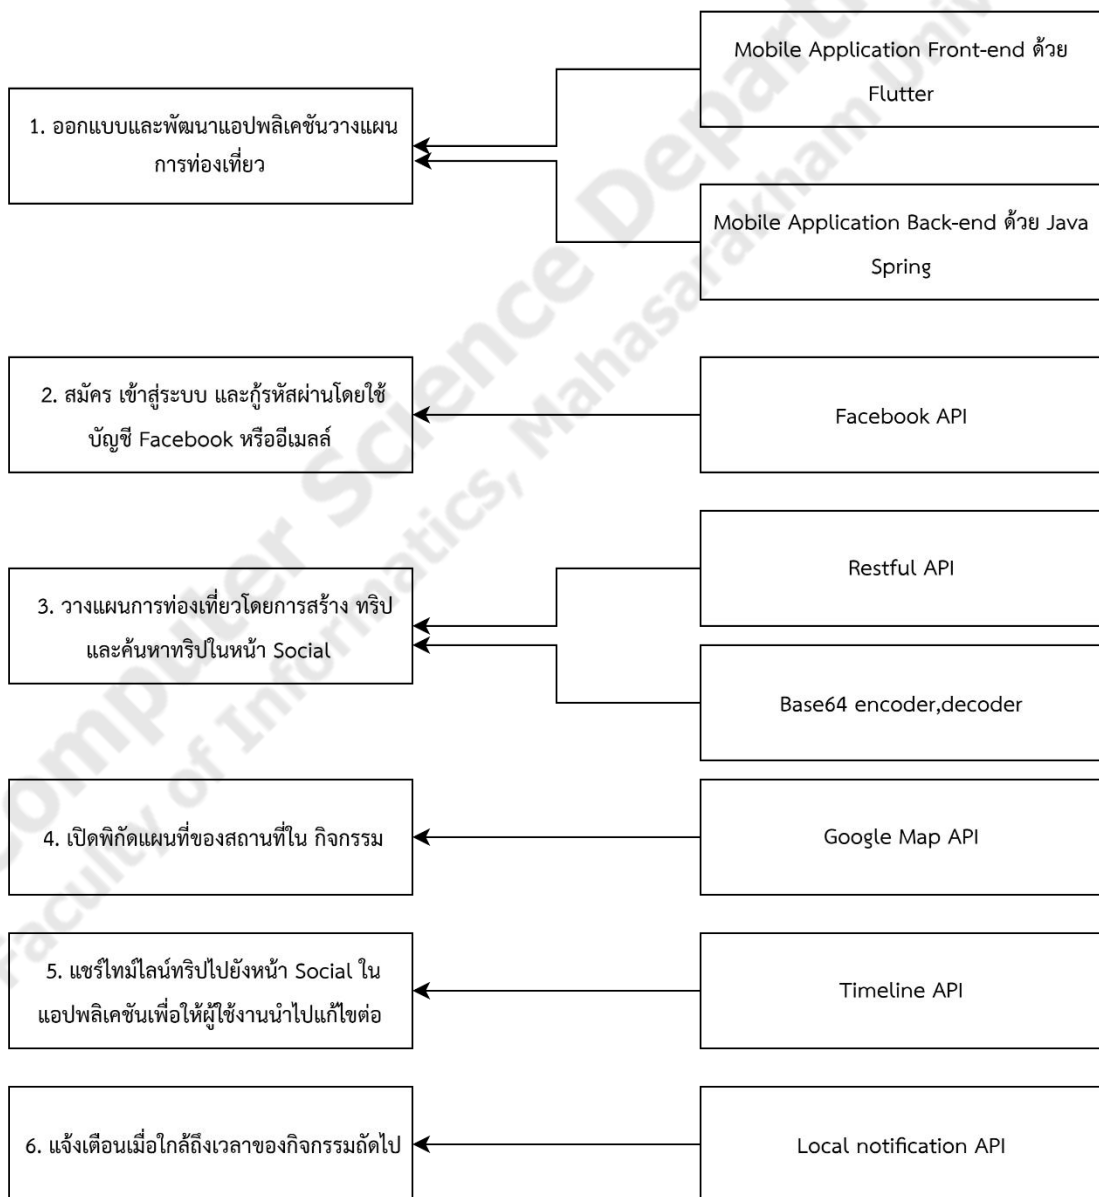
1. ออกแบบและพัฒนาแอปพลิเคชันวางแผนการท่องเที่ยว

Mobile Application Front-end ด้วย Flutter

Mobile Application Back-end ด้วย Java Spring

2. สมัคร เข้าสู่ระบบ และกู้รหัสผ่านโดยใช้บัญชี Facebook หรืออีเมลล์

Facebook API

3. วางแผนการท่องเที่ยวโดยการสร้าง ทริป และค้นหาทริปในหน้า Social

Restful API

Base64 encoder,decoder

4. เปิดพิกัดแผนที่ของสถานที่ใน กิจกรรม

Google Map API

5. แชร์ไทม์ไลน์ทริปไปยังหน้า Social ในแอปพลิเคชันเพื่อให้ผู้ใช้งานนำไปแก้ไขต่อ

Timeline API

6. แจ้งเตือนเมื่อใกล้ถึงเวลาของกิจกรรมถัดไป

Local notification API

Computer Science Department, Faculty of Informatics, Mahasarakham University